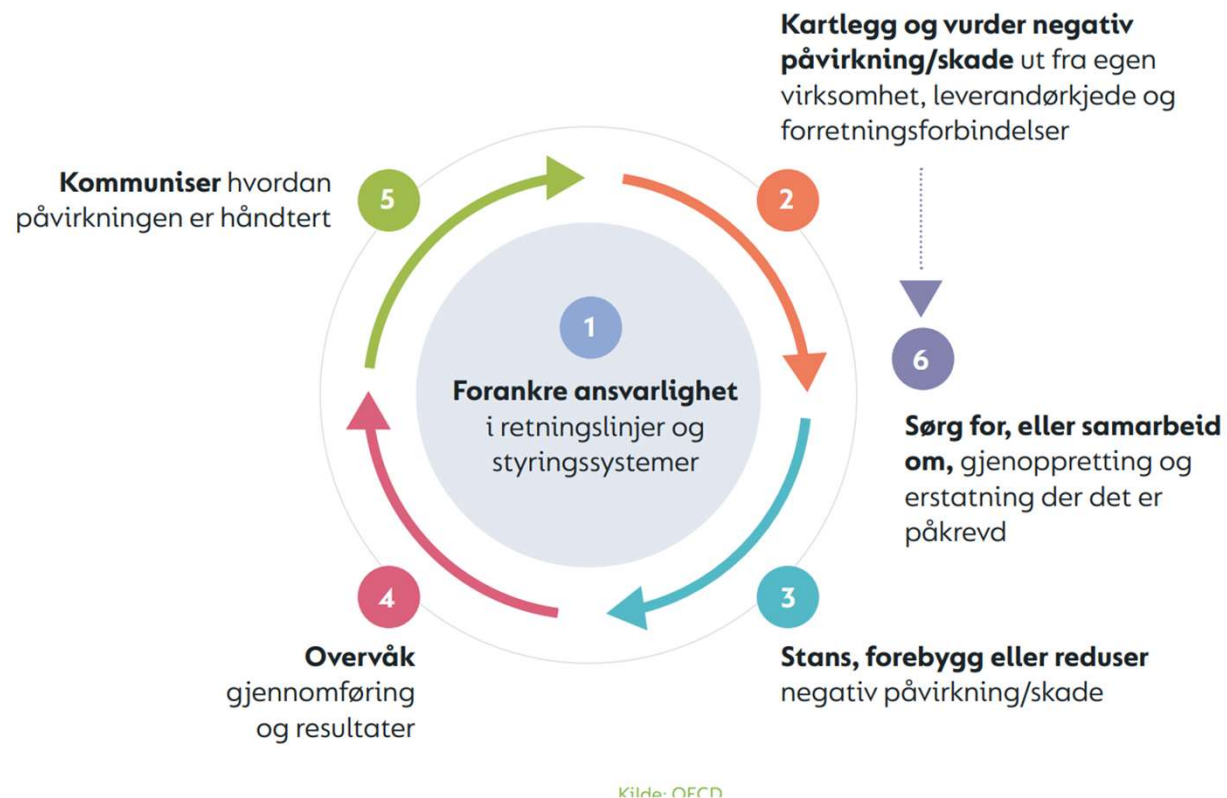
**Kartlegg og vurder negativ påvirkning/skade** ut fra egen virksomhet, leverandørkjede og forretningsforbindelser

5

**Kommuniser** hvordan påvirkningen er håndtert

2

1

**Forankre ansvarlighet** i retningslinjer og styringssystemer

6

**Sørg for, eller samarbeid om,** gjenoppretting og erstatning der det er påkrevd

4

**Overvåk** gjennomføring og resultater

3

**Stans, forebygg eller reduser** negativ påvirkning/skade

Kilde: OECD